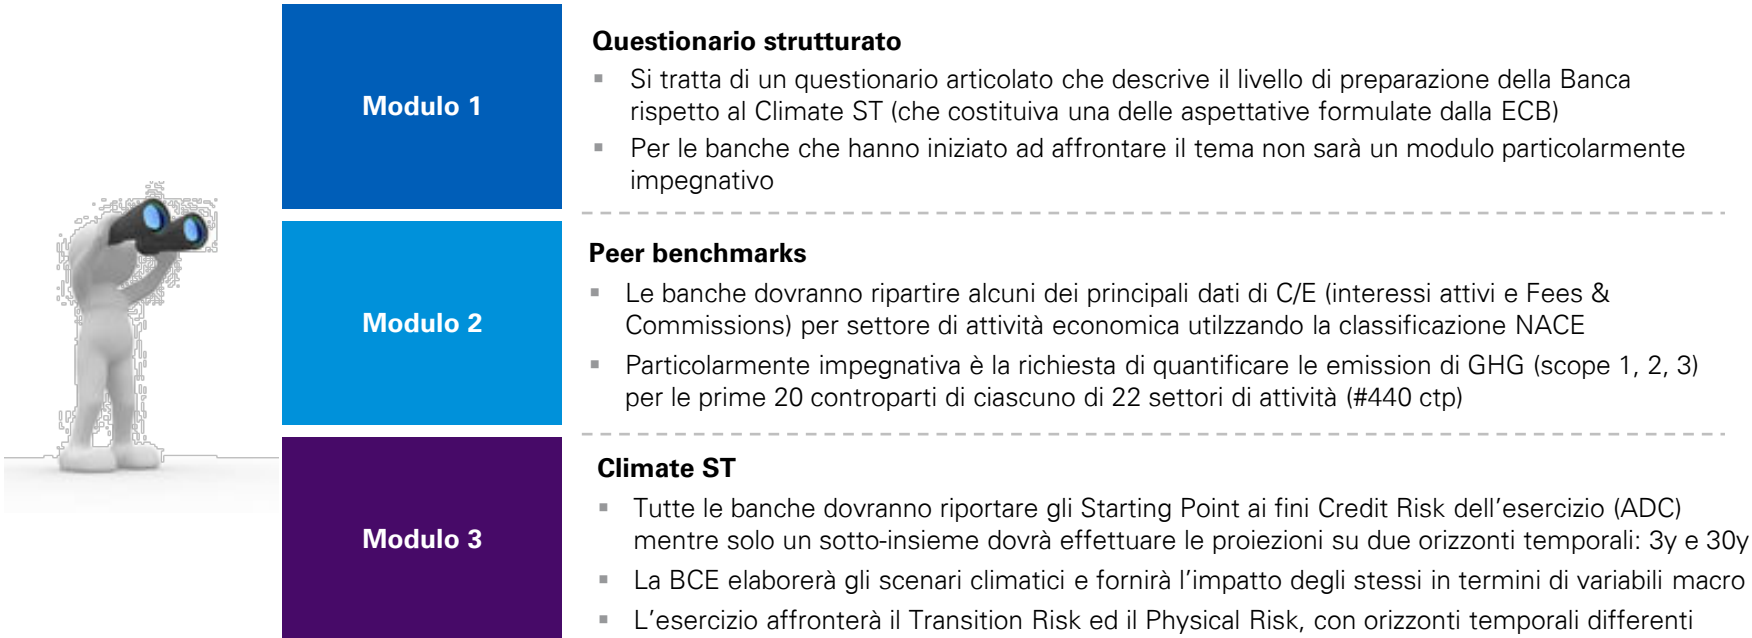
Modulo 1

Questionario strutturato

- Si tratta di un questionario articolato che descrive il livello di preparazione della Banca rispetto al Climate ST (che costituiva una delle aspettative formulate dalla ECB)
- Per le banche che hanno iniziato ad affrontare il tema non sarà un modulo particolarmente impegnativo

Modulo 2

Peer benchmarks

- Le banche dovranno ripartire alcuni dei principali dati di C/E (interessi attivi e Fees & Commissions) per settore di attività economica utilzzando la classificazione NACE
- Particolarmente impegnativa è la richiesta di quantificare le emission di GHG (scope 1, 2, 3) per le prime 20 controparti di ciascuno di 22 settori di attività (#440 ctp)

Modulo 3

Climate ST

- Tutte le banche dovranno riportare gli Starting Point ai fini Credit Risk dell'esercizio (ADC) mentre solo un sotto-insieme dovrà effettuare le proiezioni su due orizzonti temporali: 3y e 30y
- La BCE elaborerà gli scenari climatici e fornirà l'impatto degli stessi in termini di variabili macro
- L'esercizio affronterà il Transition Risk ed il Physical Risk, con orizzonti temporali differenti